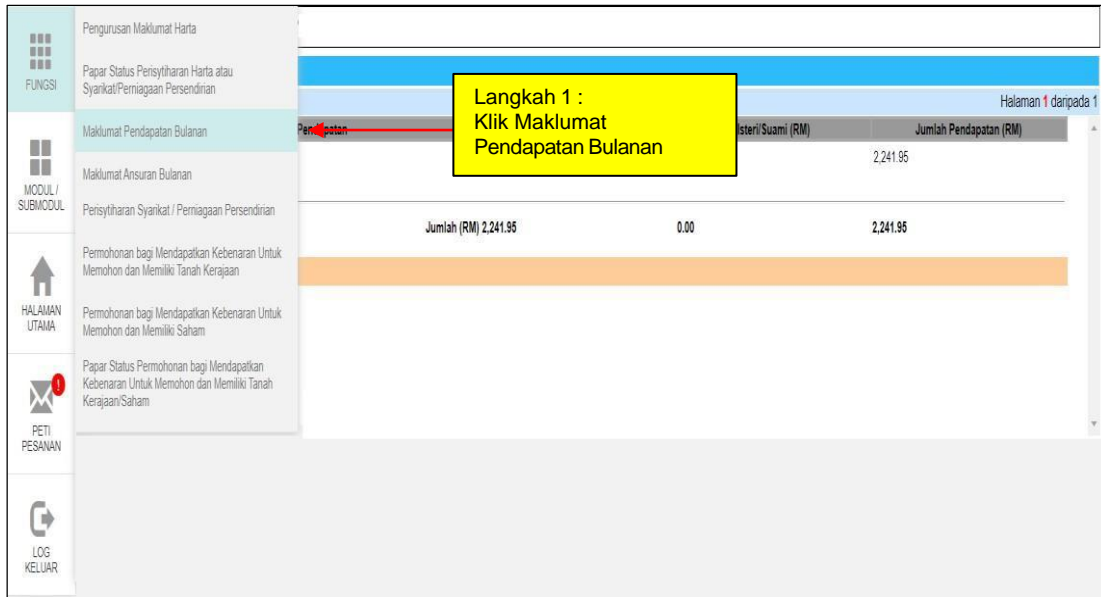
FUNGSI

MODUL / SUBMODUL

HALAMAN UTAMA

PETI PESANAN

LOG KELUAR

Pengurusan Maklumat Harta

Papar Status Perisytiharan Harta atau Syarikat/Perniagaan Persendirian

Maklumat Pendapatan Bulanan

Maklumat Ansuran Bulanan

Perisytiharan Syarikat / Perniagaan Persendirian

Permohonan bagi Mendapatkan Kebenaran Untuk Memohon dan Memiliki Tanah Kerajaan

Permohonan bagi Mendapatkan Kebenaran Untuk Memohon dan Memiliki Saham

Papar Status Permohonan bagi Mendapatkan Kebenaran Untuk Memohon dan Memiliki Tanah Kerajaan/Saham

Langkah 1 :
Klik Maklumat Pendapatan Bulanan

Halaman 1 daripada 1

| Pendapatan | Isteri/Suami (RM) | Jumlah Pendapatan (RM) |
|---|---|---|
| | | 2,241.95 |
| Jumlah (RM) 2,241.95 | 0.00 | 2,241.95 |